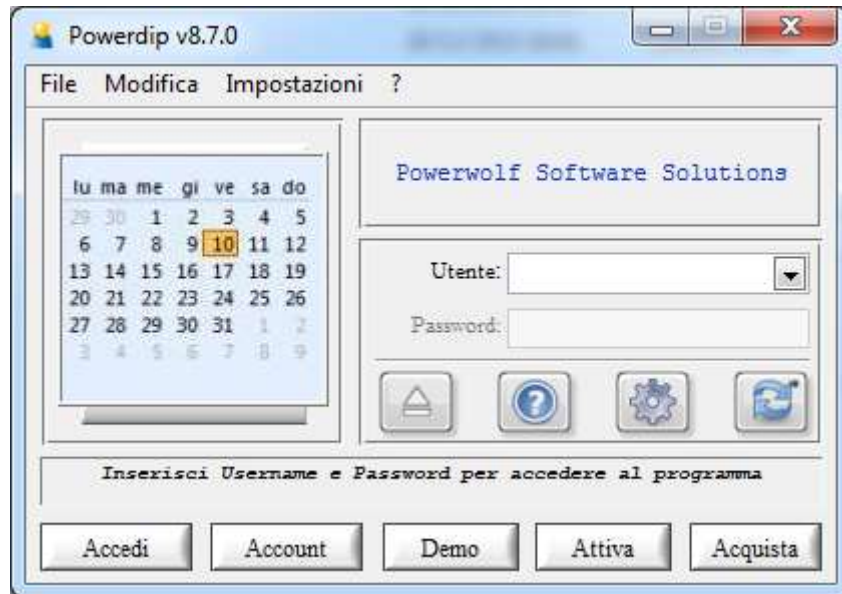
Powerdip v8.7.0

File Modifica Impostazioni ?

| lu | ma | me | gi | ve | sa | do |
|---|---|---|---|---|---|---|
| 29 | 30 | 1 | 2 | 3 | 4 | 5 |
| 6 | 7 | 8 | 9 | 10 | 11 | 12 |
| 13 | 14 | 15 | 16 | 17 | 18 | 19 |
| 20 | 21 | 22 | 23 | 24 | 25 | 26 |
| 27 | 28 | 29 | 30 | 31 | 1 | 2 |
| 3 | 4 | 5 | 6 | 7 | 8 | 9 |

Powerwolf Software Solutions

Utente:

Password:

Inserisci Username e Password per accedere al programma

Accedi Account Demo Attiva Acquista